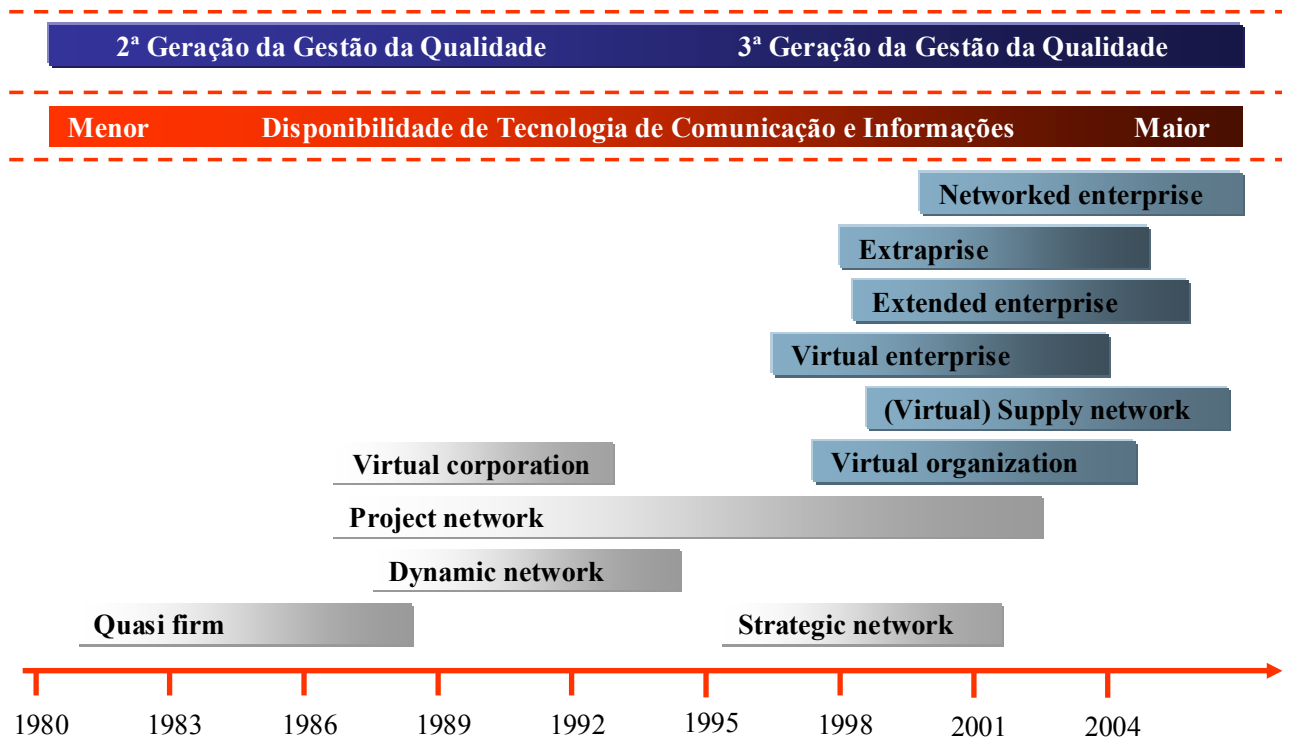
2ª Geração da Gestão da Qualidade 3ª Geração da Gestão da Qualidade

Menor Disponibilidade de Tecnologia de Comunicação e Informações Maior

Networked enterprise

Extraprise

Extended enterprise

Virtual enterprise

(Virtual) Supply network

Virtual corporation

Virtual organization

Project network

Dynamic network

Quasi firm

Strategic network

1980 1983 1986 1989 1992 1995 1998 2001 2004